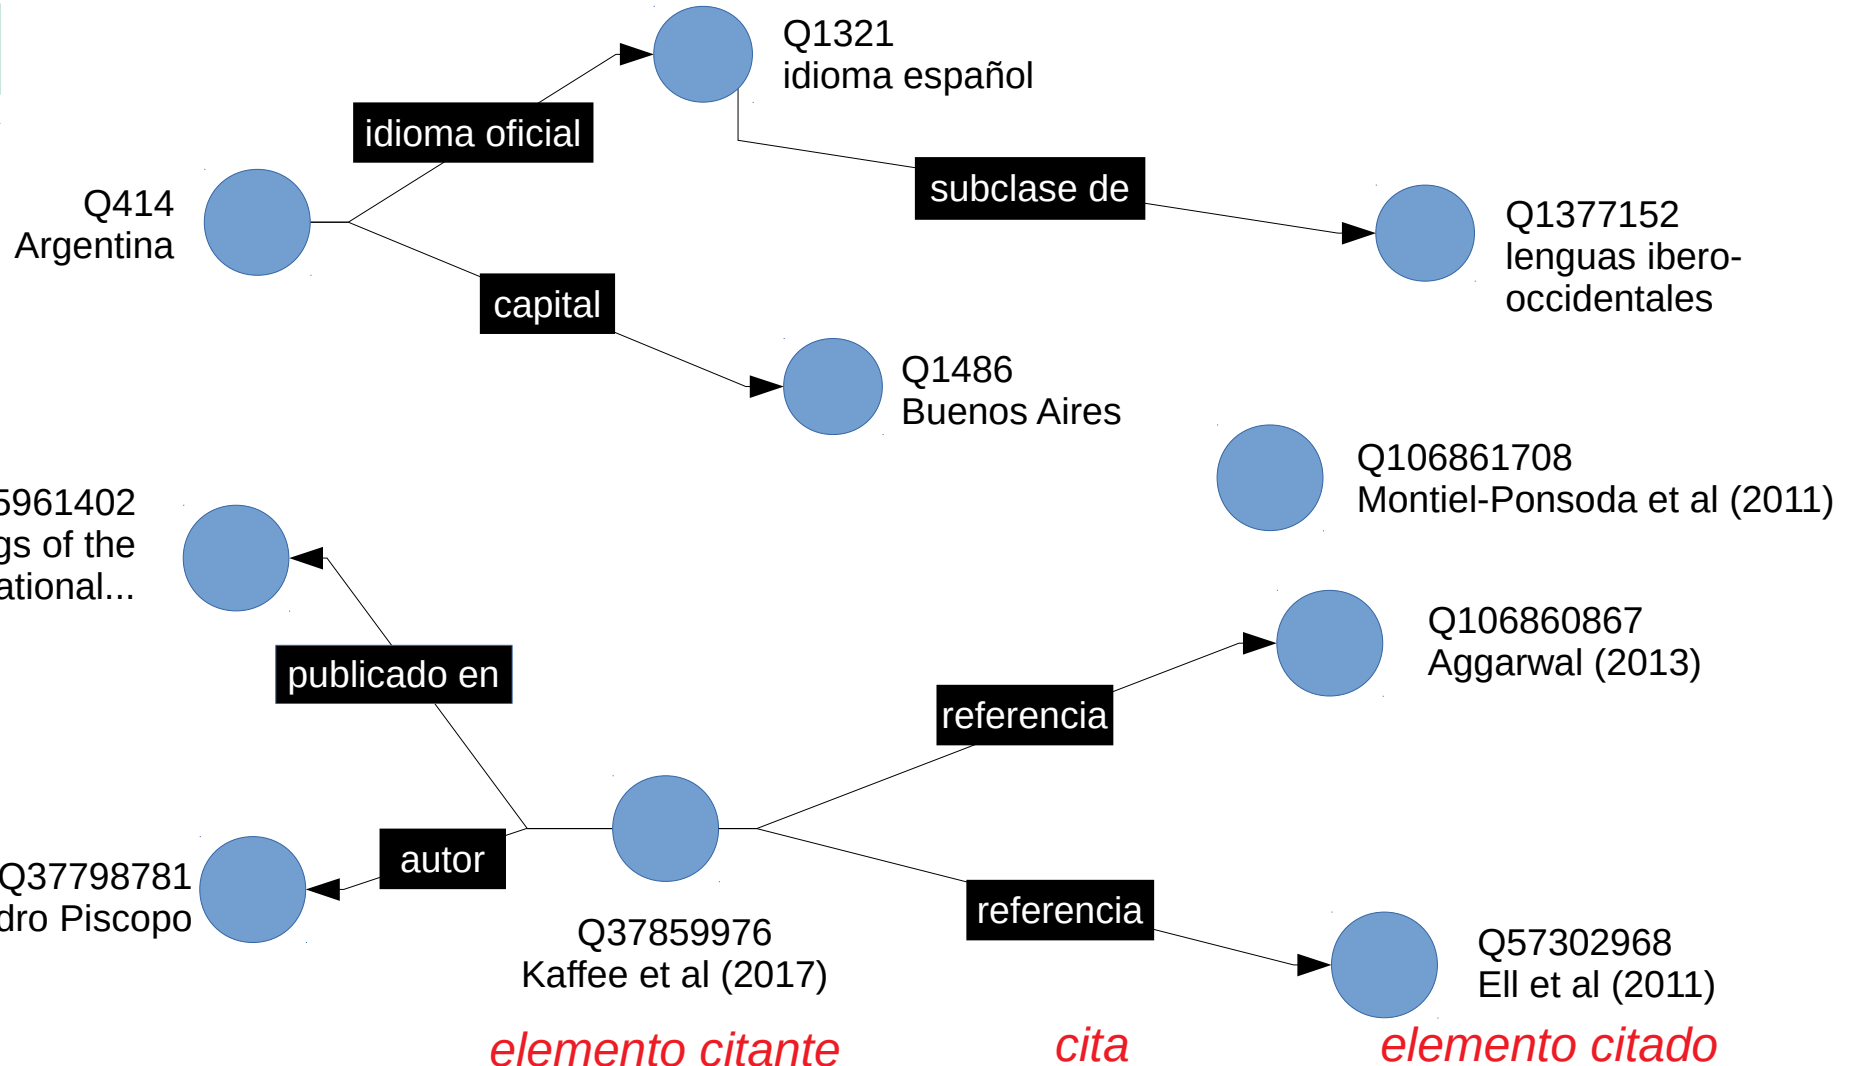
Q1321
idioma español

idioma oficial

subclase de

Q414
Argentina

Q1377152
lenguas ibero-occidentales

capital

Q1486
Buenos Aires

Q106861708
Montiel-Ponsoda et al (2011)

5961402
gs of the
ational...

publicado en

Q106860867
Aggarwal (2013)

referencia

autor

Q37798781
dro Piscopo

referencia

Q37859976
Kaffee et al (2017)

Q57302968
Ell et al (2011)

elemento citante

cita

elemento citado